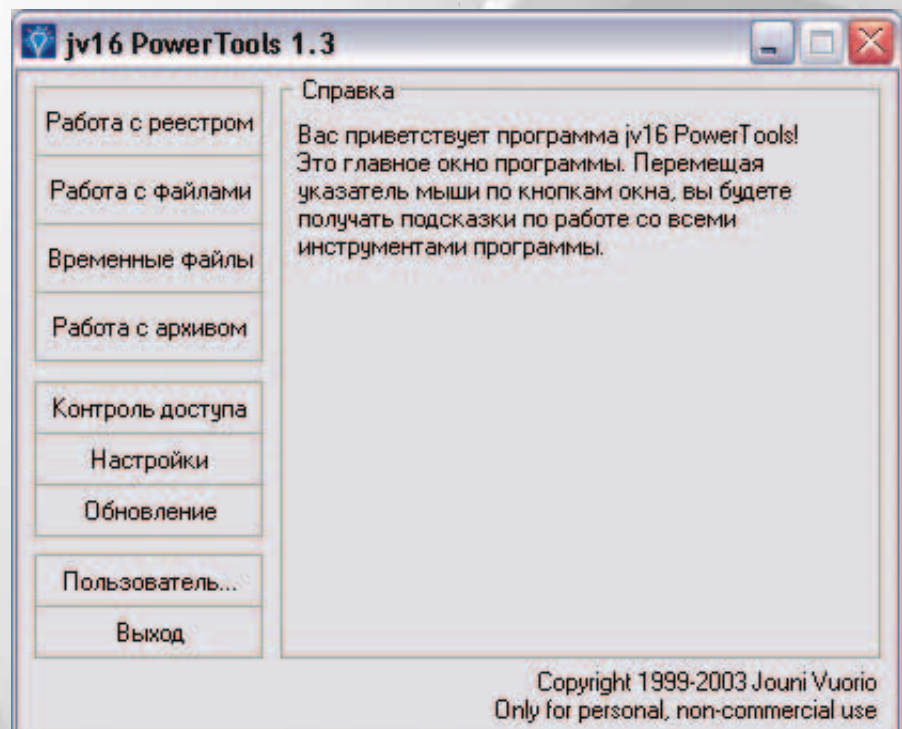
jv16 PowerTools 1.3

Работа с реестром

Работа с файлами

Временные файлы

Работа с архивом

Контроль доступа

Настройки

Обновление

Пользователь...

Выход

Справка

Вас приветствует программа jv16 PowerTools! Это главное окно программы. Перемещая указатель мыши по кнопкам окна, вы будете получать подсказки по работе со всеми инструментами программы.

Copyright 1999-2003 Jouni Vuorio
Only for personal, non-commercial use